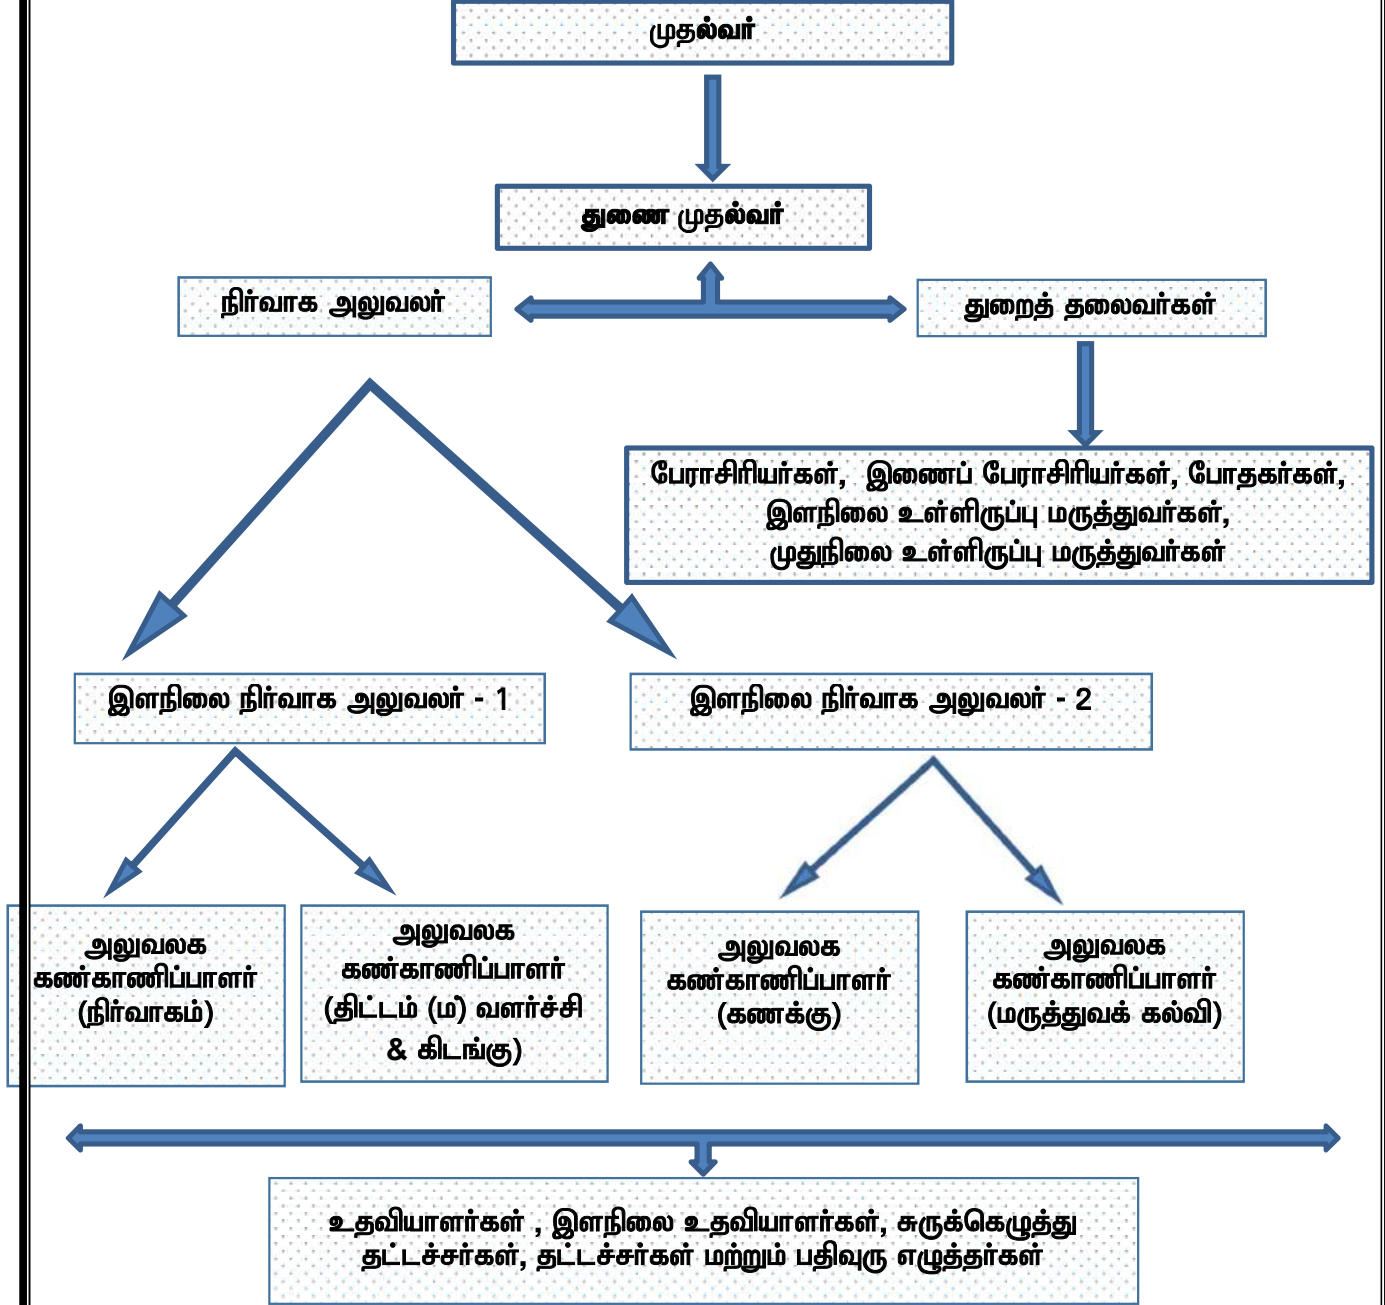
முதல்வர்

துணை முதல்வர்

நிர்வாக அலுவலர்

துறைத் தலைவர்கள்

பேராசிரியர்கள், இணைப் பேராசிரியர்கள், போதகர்கள், இளநிலை உள்ளிருப்பு மருத்துவர்கள், முதுநிலை உள்ளிருப்பு மருத்துவர்கள்

இளநிலை நிர்வாக அலுவலர் - 1

இளநிலை நிர்வாக அலுவலர் - 2

அலுவலக கண்காணிப்பாளர் (நிர்வாகம்)

அலுவலக கண்காணிப்பாளர் (திட்டம் (ம) வளர்ச்சி & கிடங்கு)

அலுவலக கண்காணிப்பாளர் (கணக்கு)

அலுவலக கண்காணிப்பாளர் (மருத்துவக் கல்வி)

உதவியாளர்கள் , இளநிலை உதவியாளர்கள், சுருக்கெழுத்து தட்டச்சர்கள், தட்டச்சர்கள் மற்றும் பதிவுரு எழுத்தர்கள்